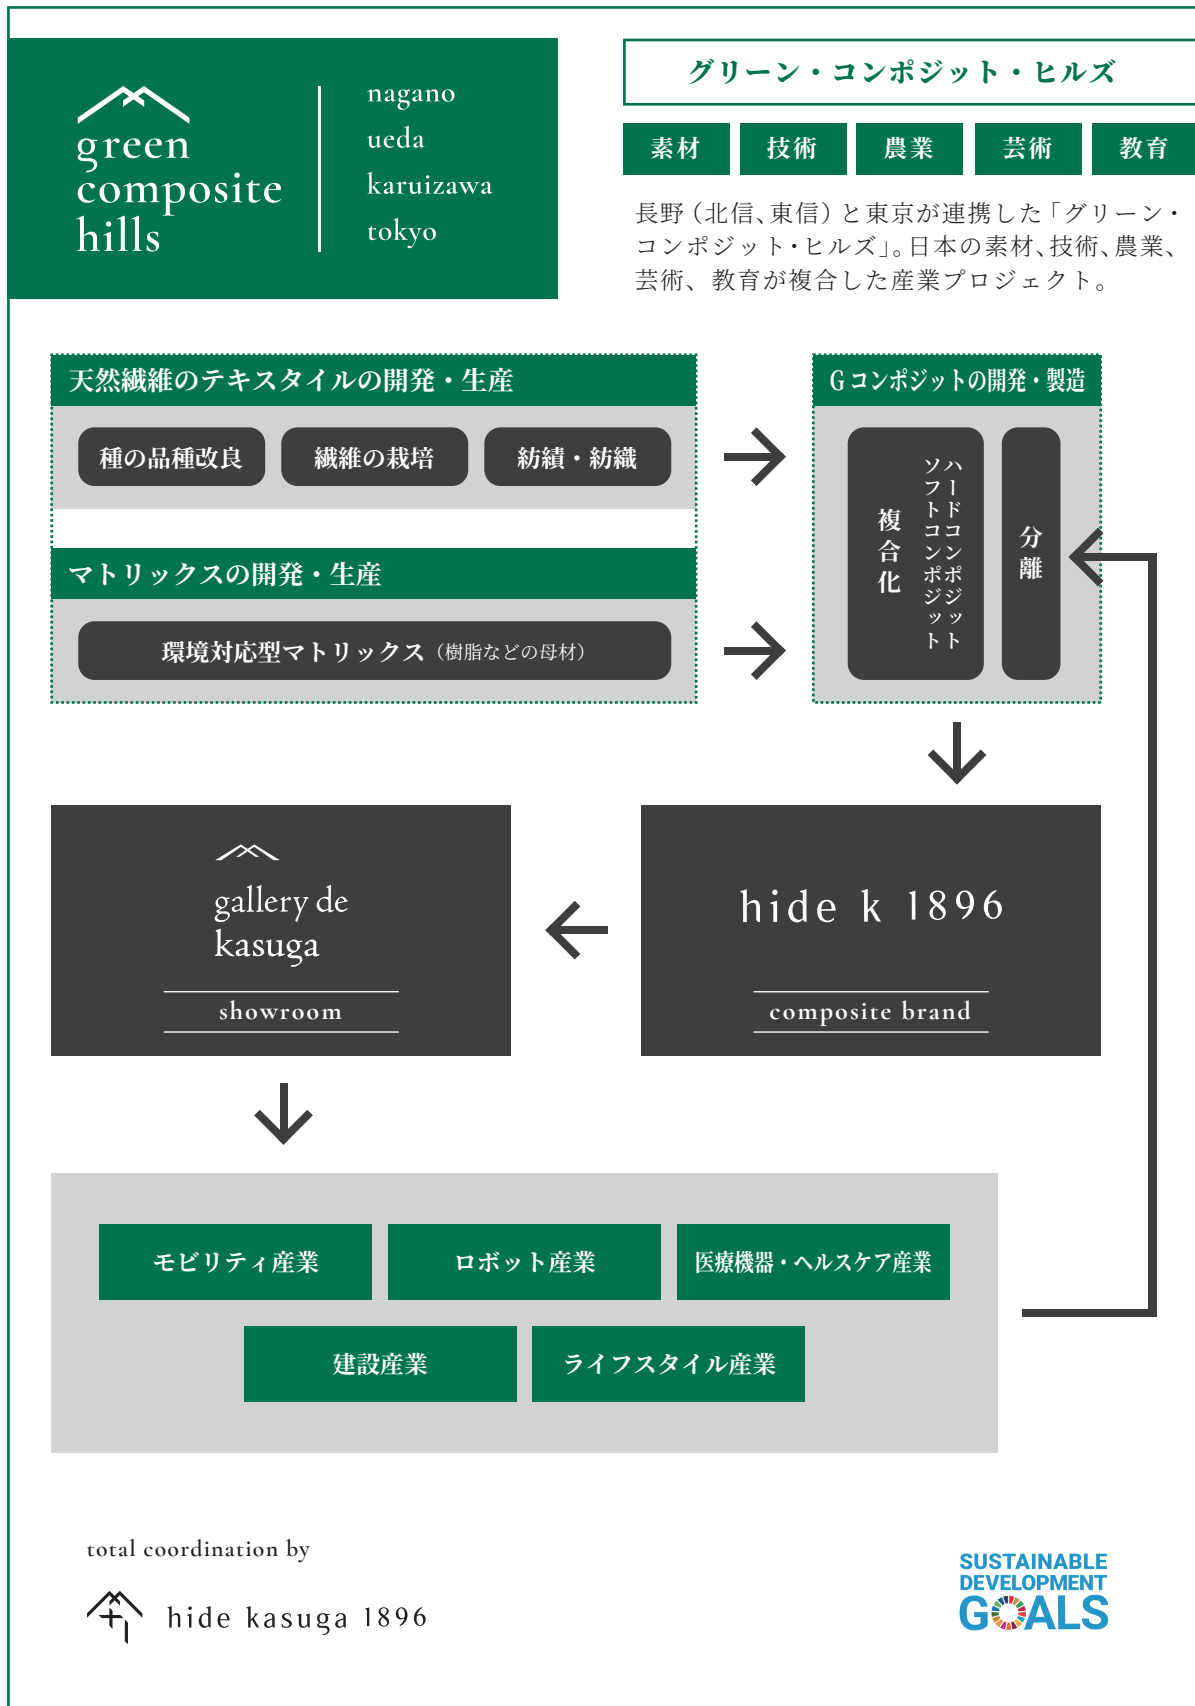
green composite hills

nagano
ueda
karuizawa
tokyo

グリーン・コンポジット・ヒルズ

素材 技術 農業 芸術 教育

長野（北信、東信）と東京が連携した「グリーン・コンポジット・ヒルズ」。日本の素材、技術、農業、芸術、教育が複合した産業プロジェクト。

天然繊維のテキスタイルの開発・生産

種の品種改良
繊維の栽培
紡績・紡織

マトリックスの開発・生産

環境対応型マトリックス（樹脂などの母材）

Gコンポジットの開発・製造

複合化
ハードコンポジット
ソフトコンポジット
分離

gallery de kasuga
showroom

hide k 1896
composite brand

モビリティ産業
ロボット産業
医療機器・ヘルスケア産業
建設産業
ライフスタイル産業

total coordination by
hide kasuga 1896

SUSTAINABLE DEVELOPMENT GOALS